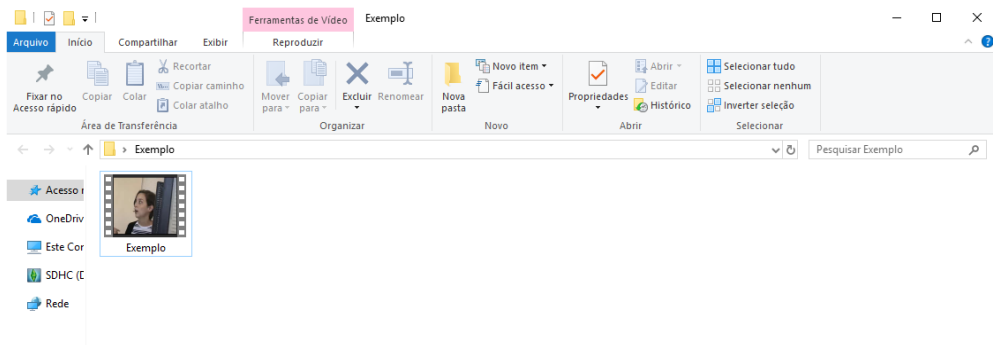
Ferramentas de Vídeo Exemplo

Arquivo Início Compartilhar Exibir Reproduzir

Fixar no Acesso rápido Copiar Colar Recortar Copiar caminho Colar atalho
Área de Transferência

Mover para Copiar para Excluir Renomear
Organizar

Nova pasta Novo item Fácil acesso
Novo

Propriedades Abrir Editar Histórico
Abrir

Selecionar tudo Selecionar nenhum Inverter seleção
Selecionar

Exemplo

Pesquisar Exemplo

Acesso r
OneDriv
Este Cor
SDHC (D
Rede

Exemplo